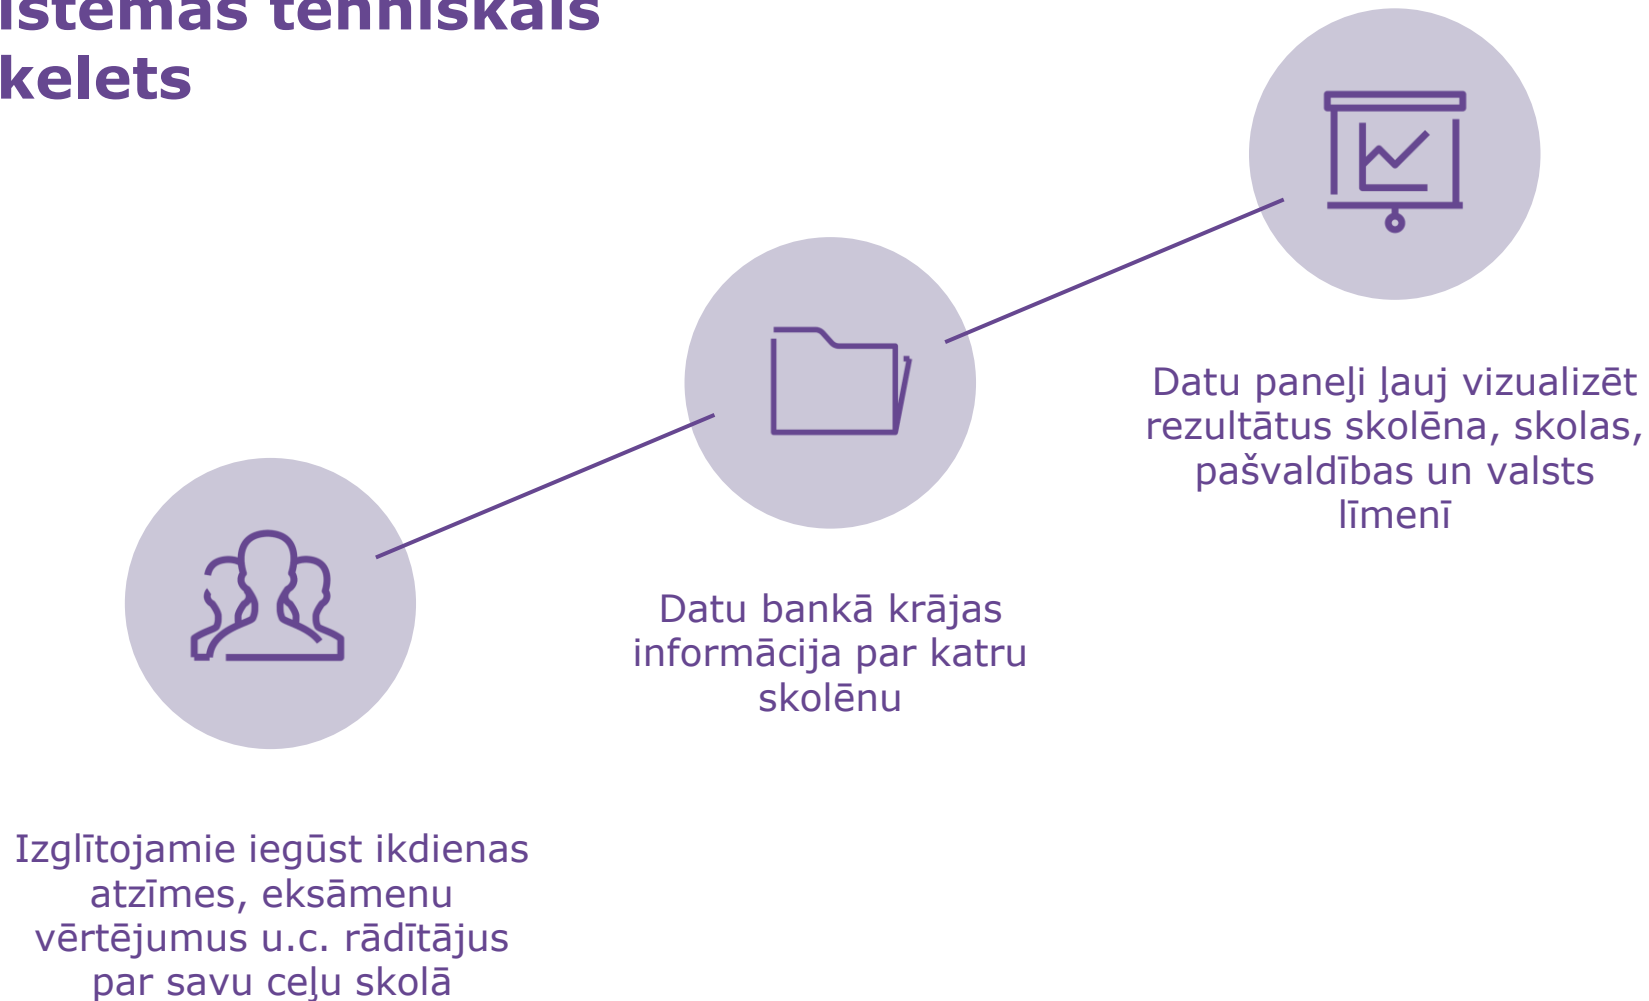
istēmas tehniskais kelets

Datu paneļi ļauj vizualizēt rezultātus skolēna, skolas, pašvaldības un valsts līmenī

Datu bankā krājas informācija par katru skolēnu

Izglītojamie iegūst ikdienas atzīmes, eksāmenu vērtējumus u.c. rādītājus par savu ceļu skolā